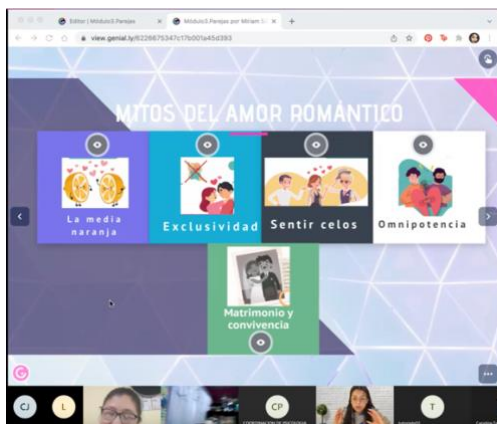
Editor | Módulo3.Parejas
Módulo3.Parejas por Miriam Sr
view.genial.ly/6226675347c17b001a45d393

MITOS DEL AMOR ROMÁNTICO

La media naranja

Exclusividad

Sentir celos

Omnipotencia

Matrimonio y convivencia

CJ
L
CP
COORDINACION DE PSICOLOGIA
T